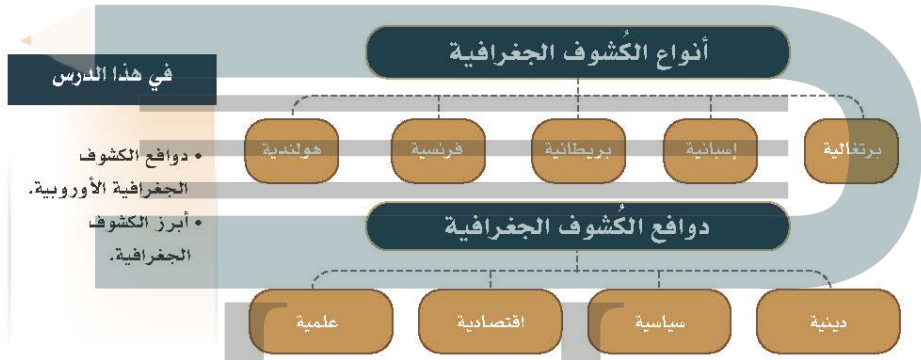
في هذا الدرس

• دوافع الكشوف الجغرافية الأوروبية.

• أبرز الكشوف الجغرافية.

أنواع الكُشوف الجغرافية

برتغالية

إسبانية

بريطانية

فرنسية

هولندية

دوافع الكُشوف الجغرافية

دينية

سياسية

اقتصادية

علمية